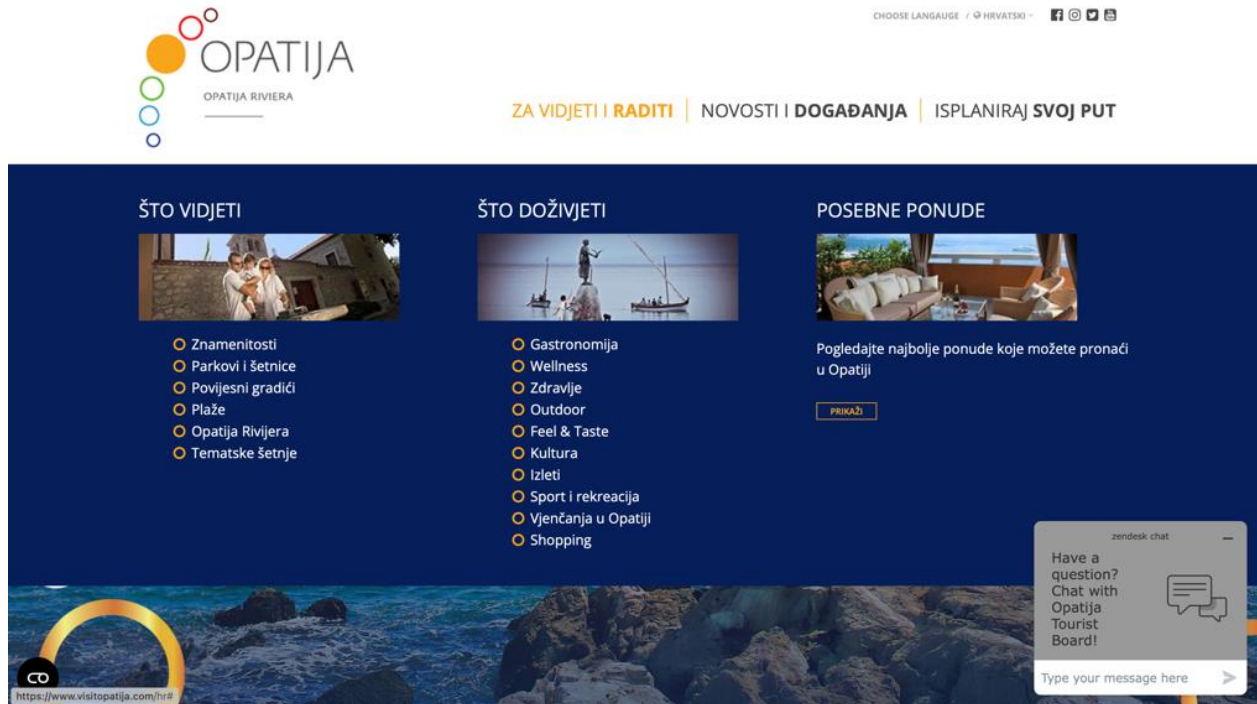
CHOOSE LANGAUGE / HRVATSKI

OPATIJA
OPATIJA RIVIERA

ZA VIDJETI I RADITI | NOVOSTI I DOGAĐANJA | ISPLANIRAJ SVOJ PUT

ŠTO VIDJETI

Znamenitosti
Parkovi i šetnice
Povijesni gradići
Plaže
Opatija Rivijera
Tematske šetnje

ŠTO DOŽIVJETI

Gastronomija
Wellness
Zdravlje
Outdoor
Feel & Taste
Kultura
Izleti
Sport i rekreacija
Vjenčanja u Opatiji
Shopping

POSEBNE PONUDE

Pogledajte najbolje ponude koje možete pronaći u Opatiji

PRIKAŽI

zendesk chat
Have a question? Chat with Opatija Tourist Board!
Type your message here

CO
https://www.visitopatija.com/hr#